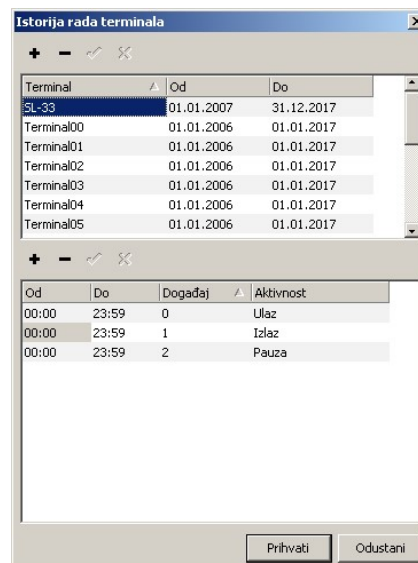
Istorija rada terminala

| Terminal | Od | Do |
|---|---|---|
| SL-33 | 01.01.2007 | 31.12.2017 |
| Terminal00 | 01.01.2006 | 01.01.2017 |
| Terminal01 | 01.01.2006 | 01.01.2017 |
| Terminal02 | 01.01.2006 | 01.01.2017 |
| Terminal03 | 01.01.2006 | 01.01.2017 |
| Terminal04 | 01.01.2006 | 01.01.2017 |
| Terminal05 | 01.01.2006 | 01.01.2017 |

| Od | Do | Događaj | Aktivnost |
|---|---|---|---|
| 00:00 | 23:59 | 0 | Ulaz |
| 00:00 | 23:59 | 1 | Izlaz |
| 00:00 | 23:59 | 2 | Pauza |

Prihvati
Odustani